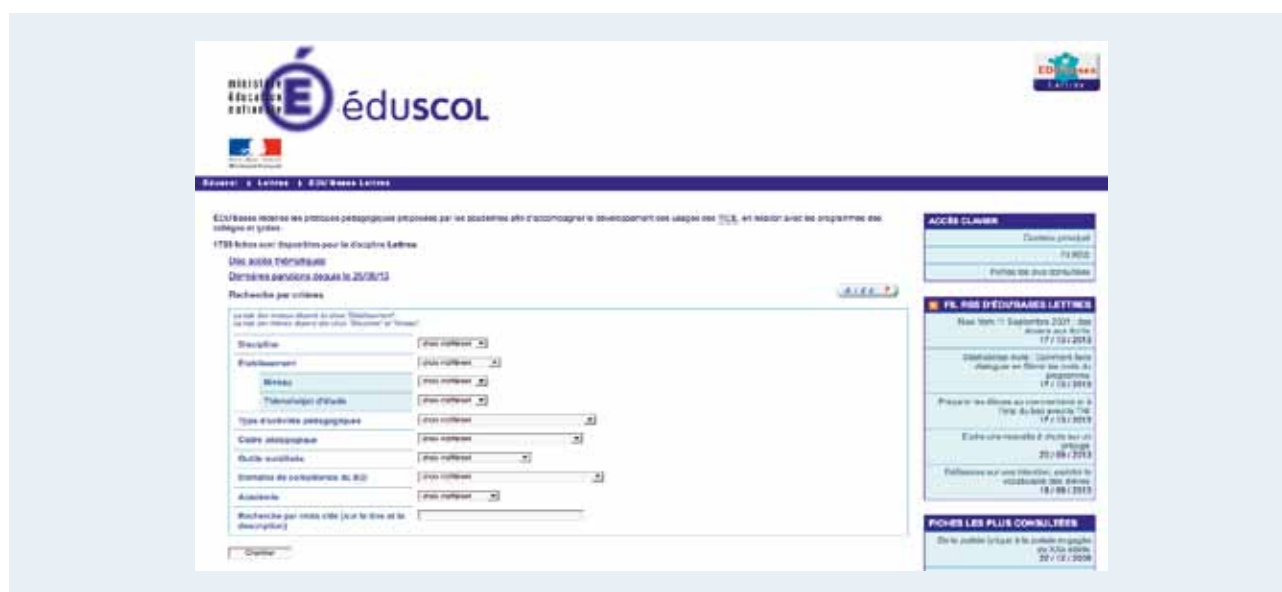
ministère éducation nationale

éduSCOL

ÉDU'bases Lettres

Éduscol | Lettres | ÉDU'Bases Lettres

ÉDU'bases recense les pratiques pédagogiques proposées par les académies afin d'accompagner le développement des usages des TICE, en relation avec les programmes des collèges et lycées.

1759 fiches sont disponibles pour la discipline Lettres

Des accès thématiques

Dernières parutions depuis le 26/08/13

Recherche par critères

AIDE ?

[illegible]
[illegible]

Discipline | [choix indifférent]
Établissement | [choix indifférent]
Niveau | [choix indifférent]
Thématique d'étude | [choix indifférent]
Type d'activités pédagogiques | [choix indifférent]
Cadre pédagogique | [choix indifférent]
Outils mobilisés | [choix indifférent]
Domaines de compétences du B2i | [choix indifférent]
Académie | [choix indifférent]
Recherche par mots clés (sur le titre et la description) |

Chercher

ACCÈS CLAVIER
Contenu principal
Fil RSS
Fiches les plus consultées

FIL RSS D'ÉDU'BASES LETTRES

New York 11 Septembre 2001 : des écrans aux écrits
17 / 12 / 2013

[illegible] : Comment faire dialoguer en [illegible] les textes du programme
17 / 12 / 2013

Préparer les élèves au commentaire et à l'oral du bac avec le TNI
17 / 12 / 2013

Écrire une nouvelle à chute sur un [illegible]
20 / 09 / 2013

Réflexions sur une intention, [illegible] le vocabulaire des élèves
18 / 09 / 2013

FICHES LES PLUS CONSULTÉES

De la poésie lyrique à la poésie engagée au XXe siècle
20 / 12 / 2006